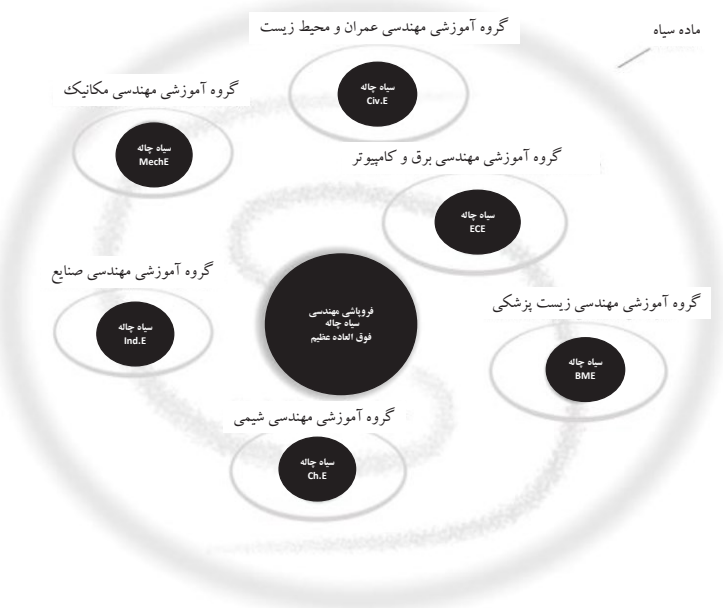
ماده سیاه

گروه آموزشی مهندسی عمران و محیط زیست

سیاه چاله
Civ.E

گروه آموزشی مهندسی مکانیک

سیاه چاله
MechE

گروه آموزشی مهندسی برق و کامپیوتر

سیاه چاله
ECE

گروه آموزشی مهندسی صنایع

سیاه چاله
Ind.E

فروپاشی مهندسی
سیاه چاله
فوق العاده عظیم

گروه آموزشی مهندسی زیست پزشکی

سیاه چاله
BME

گروه آموزشی مهندسی شیمی

سیاه چاله
Ch.E